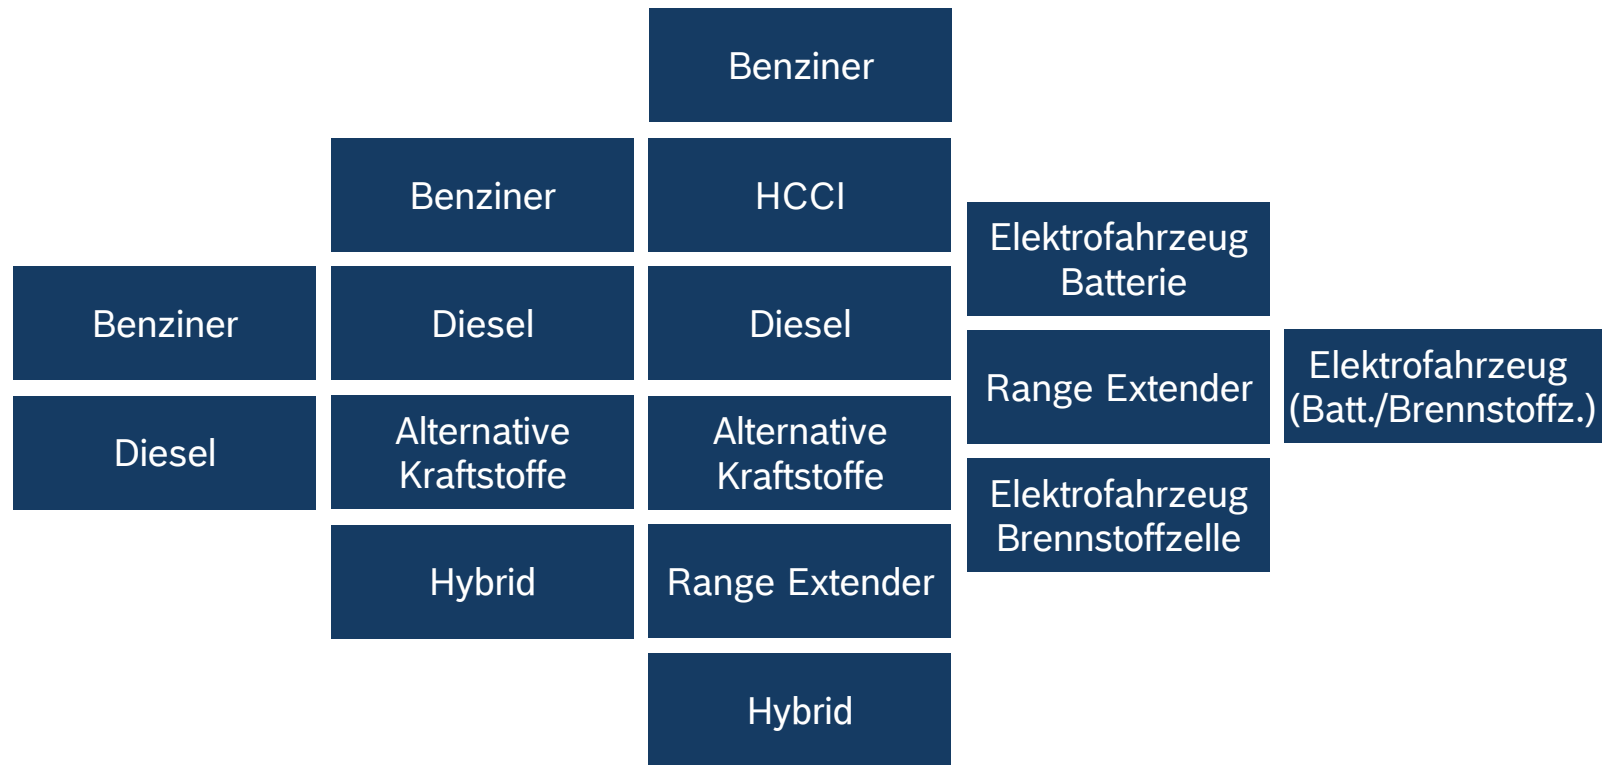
Benziner

Diesel

Benziner

Diesel

Alternative Kraftstoffe

Hybrid

Benziner

HCCI

Diesel

Alternative Kraftstoffe

Range Extender

Hybrid

Elektrofahrzeug Batterie

Range Extender

Elektrofahrzeug Brennstoffzelle

Elektrofahrzeug (Batt./Brennstoffz.)